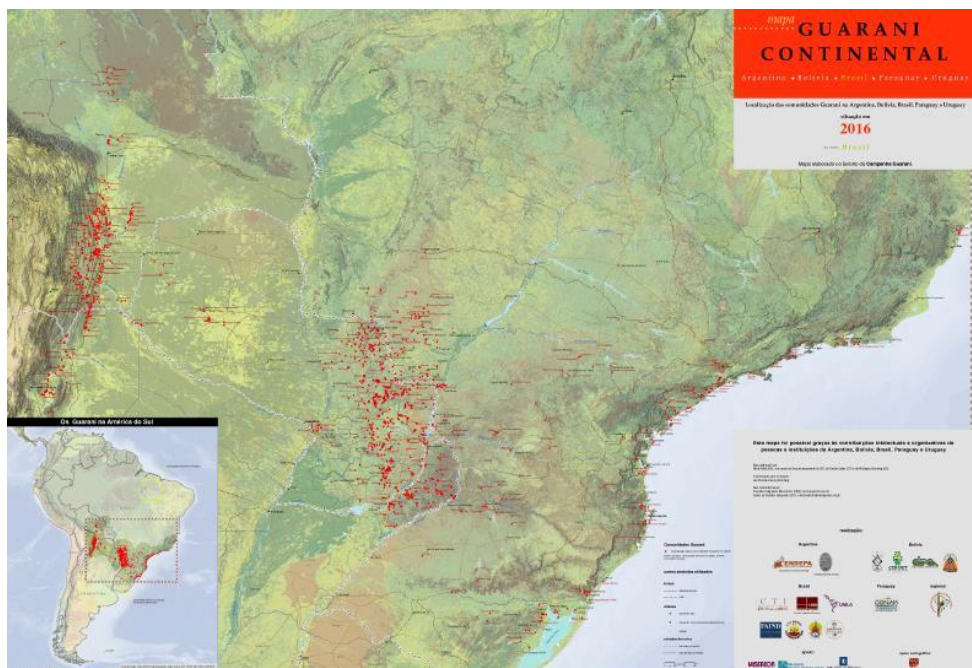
mapa
GUARANI
CONTINENTAL

Argentina • Bolivia • Brasil • Paraguay • Uruguay

Localização das comunidades Guarani na Argentina, Bolívia, Brasil, Paraguay e Uruguay

situação em
2016

Brasil

Mapa elaborado no âmbito da Campanha Guarani

Os Guarani na América do Sul

Este mapa foi possível graças às contribuições intelectuais e organizativas de pessoas e instituições da Argentina, Bolivia, Brasil, Paraguay e Uruguay

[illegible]

realização

Argentina

Bolivia

ENDEPA

Brasil

Paraguay

CTI

UNILA

TAPAND

apoio

MISEREOR